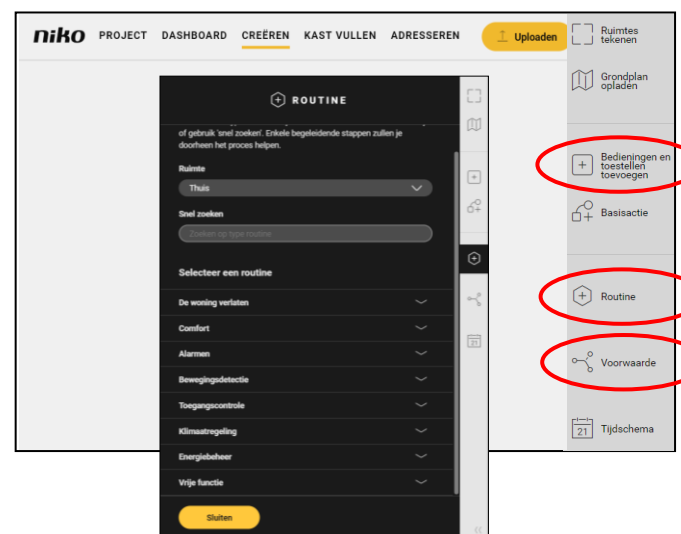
niko PROJECT DASHBOARD CREËREN KAST VULLEN ADRESSEREN Uploaden

ROUTINE

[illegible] of gebruik 'snel zoeken'. Enkele begeleidende stappen zullen je doorheen het proces helpen.

Ruimte

Thuis

Snel zoeken

Zoeken op type routine

Selecteer een routine

De woning verlaten

Comfort

Alarmen

Bewegingsdetectie

Toegangscontrole

Klimaatregeling

Energiebeheer

Vrije functie

Sluiten

Ruimtes tekenen

Grondplan opladen

Bedieningen en toestellen toevoegen

Basisactie

Routine

Voorwaarde

21 Tijdschema